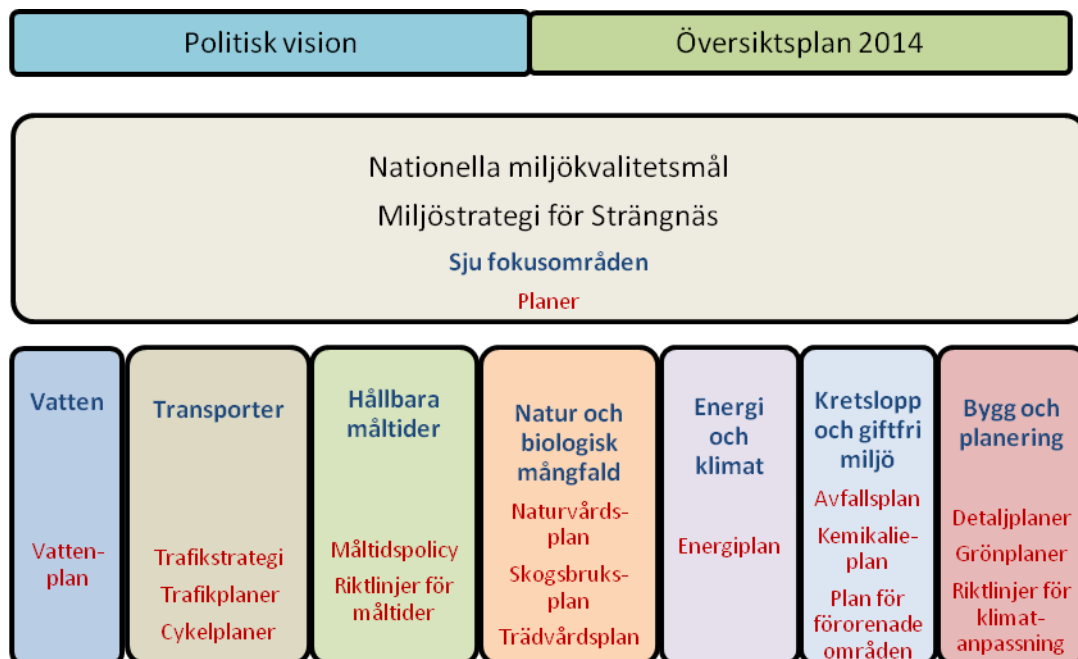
Politisk vision

Översiktsplan 2014

Nationella miljökvalitetsmål

Miljöstrategi för Strängnäs

Sju fokusområden

Planer

Vatten

Vattenplan

Transporter

Trafikstrategi

Trafikplaner

Cykelplaner

Hållbara måltider

Måltidspolicy

Riktlinjer för måltider

Natur och biologisk mångfald

Naturvårdsplan

Skogsbruksplan

Trädvårdsplan

Energi och klimat

Energiplan

Kretslopp och giftfri miljö

Avfallsplan

Kemikalieplan

Plan för förorenade områden

Bygg och planering

Detaljplaner

Grönplaner

Riktlinjer för klimatanpassning